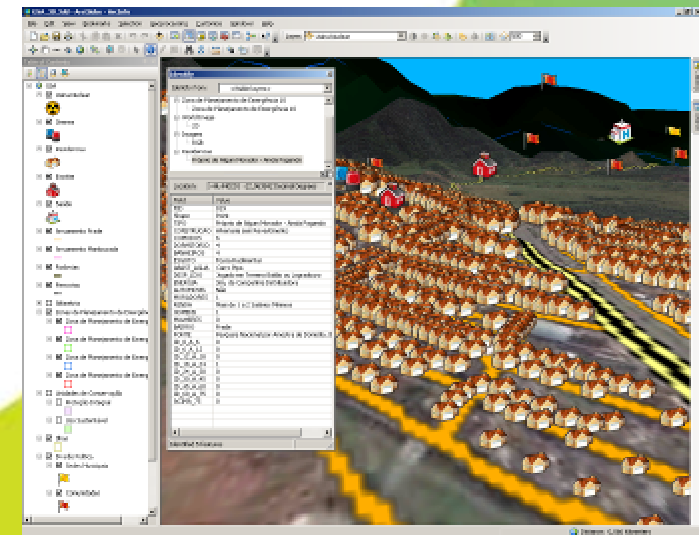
Identify
Zona de Planejamento de Emergência 10
Zona de Planejamento de Emergência 10
Imagem
Projeto de Alojamento - Áreas Pagando
Field | Value
FID
Shape | Point
TIPO | Projeto de Alojamento - Áreas Pagando
Table Of Contents
Vulnerabilidade
Sirenes
Escolas
Saúde
Zona de Planejamento de Emergência
Zona de Planejamento de Emergência
Zona de Planejamento de Emergência
Zona de Planejamento de Emergência
Unidades de Conservação
Comunidades